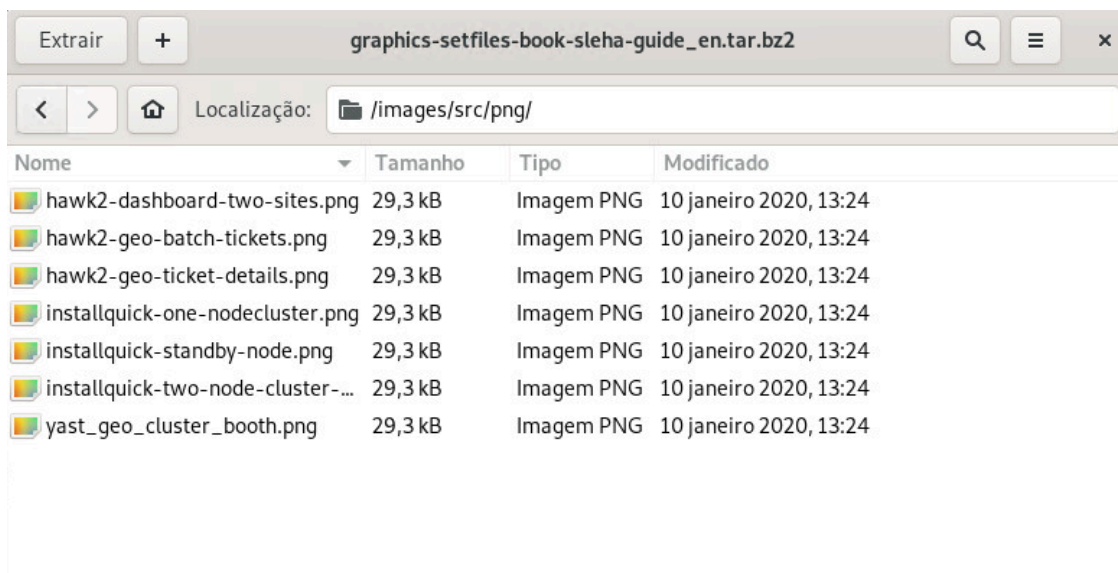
Extrair +
graphics-setfiles-book-sleha-guide_en.tar.bz2

Localização: /images/src/png/

| Nome | Tamanho | Tipo | Modificado |
|---|---|---|---|
| hawk2-dashboard-two-sites.png | 29,3 kB | Imagem PNG | 10 janeiro 2020, 13:24 |
| hawk2-geo-batch-tickets.png | 29,3 kB | Imagem PNG | 10 janeiro 2020, 13:24 |
| hawk2-geo-ticket-details.png | 29,3 kB | Imagem PNG | 10 janeiro 2020, 13:24 |
| installquick-one-nodecluster.png | 29,3 kB | Imagem PNG | 10 janeiro 2020, 13:24 |
| installquick-standby-node.png | 29,3 kB | Imagem PNG | 10 janeiro 2020, 13:24 |
| installquick-two-node-cluster-... | 29,3 kB | Imagem PNG | 10 janeiro 2020, 13:24 |
| yast_geo_cluster_booth.png | 29,3 kB | Imagem PNG | 10 janeiro 2020, 13:24 |